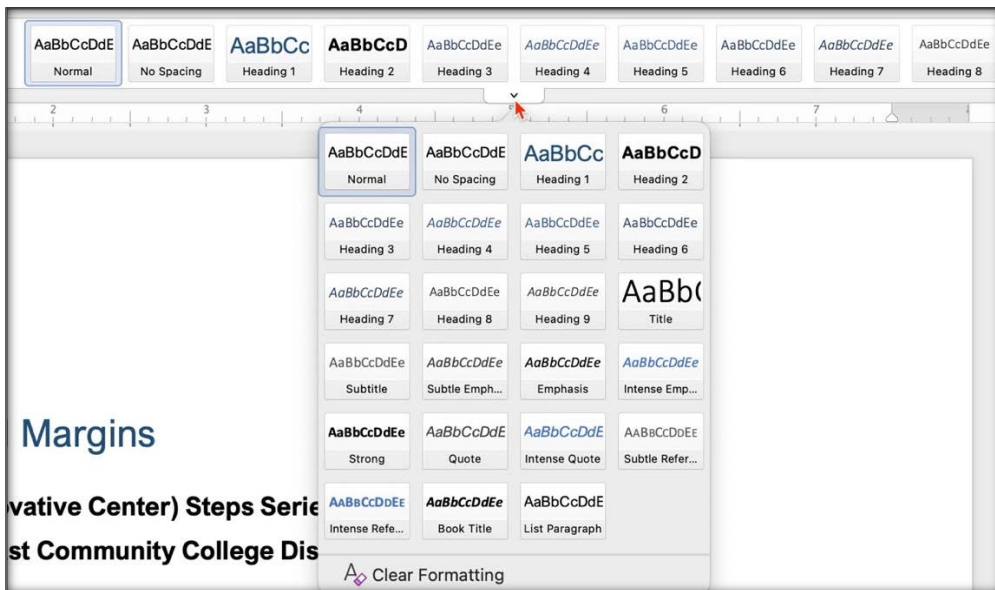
AaBbCcDdE
Normal

AaBbCcDdE
No Spacing

AaBbCc
Heading 1

AaBbCcD
Heading 2

AaBbCcDdEe
Heading 3

AaBbCcDdEe
Heading 4

AaBbCcDdEe
Heading 5

AaBbCcDdEe
Heading 6

AaBbCcDdEe
Heading 7

AaBbCcDdEe
Heading 8

2 3 4 5 6 7

AaBbCcDdE
Normal

AaBbCcDdE
No Spacing

AaBbCc
Heading 1

AaBbCcD
Heading 2

AaBbCcDdEe
Heading 3

AaBbCcDdEe
Heading 4

AaBbCcDdEe
Heading 5

AaBbCcDdEe
Heading 6

AaBbCcDdEe
Heading 7

AaBbCcDdEe
Heading 8

AaBbCcDdEe
Heading 9

AaBb(
Title

AaBbCcDdEe
Subtitle

AaBbCcDdEe
Subtle Emph...

AaBbCcDdEe
Emphasis

AaBbCcDdEe
Intense Emp...

AaBbCcDdEe
Strong

AaBbCcDdE
Quote

AaBbCcDdE
Intense Quote

AaBbCcDdEe
Subtle Refer...

AaBbCcDdEe
Intense Refe...

AaBbCcDdEe
Book Title

AaBbCcDdE
List Paragraph

Clear Formatting

Margins

vative Center) Steps Serie

st Community College Dis